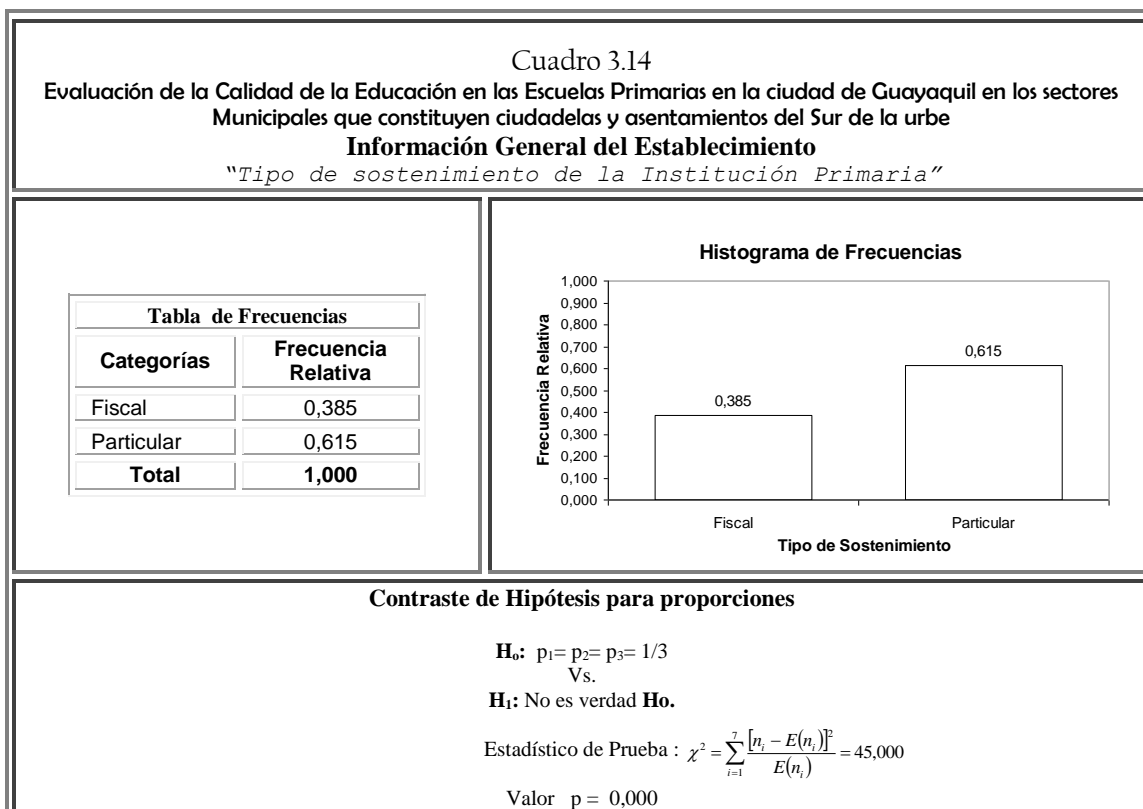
Cuadro 3.14
Evaluación de la Calidad de la Educación en las Escuelas Primarias en la ciudad de Guayaquil en los sectores Municipales que constituyen ciudadelas y asentamientos del Sur de la urbe
Información General del Establecimiento
"Tipo de sostenimiento de la Institución Primaria"

| Tabla de Frecuencias | |
|---|---|
| Categorías | Frecuencia Relativa |
| Fiscal | 0,385 |
| Particular | 0,615 |
| Total | 1,000 |

Histograma de Frecuencias

1,000
0,900
0,800
0,700
0,600
0,500
0,400
0,300
0,200
0,100
0,000

Frecuencia Relativa

0,385
0,615

Fiscal
Particular
Tipo de Sostenimiento

Contraste de Hipótesis para proporciones

$H_o$: $p_1 = p_2 = p_3 = 1/3$
Vs.
$H_1$: No es verdad Ho.

Estadístico de Prueba : $\chi^2 = \sum_{i=1}^{7} \frac{[n_i - E(n_i)]^2}{E(n_i)} = 45,000$

Valor p = 0,000